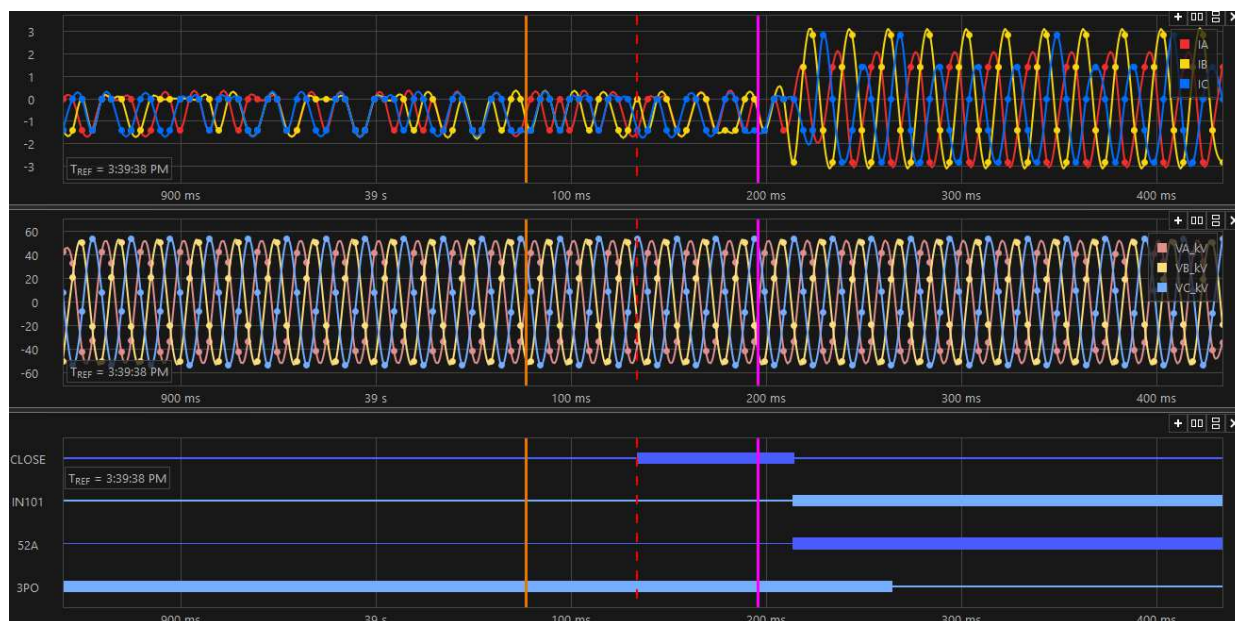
3
2
1
0
-1
-2
-3
$T_{REF}$ = 3:39:38 PM
IA
IB
IC
900 ms
39 s
100 ms
200 ms
300 ms
400 ms

60
40
20
0
-20
-40
-60
$T_{REF}$ = 3:39:38 PM
VA_kV
VB_kV
VC_kV
900 ms
39 s
100 ms
200 ms
300 ms
400 ms

CLOSE
$T_{REF}$ = 3:39:38 PM
IN101
52A
3PO
900 ms
39 s
100 ms
200 ms
300 ms
400 ms